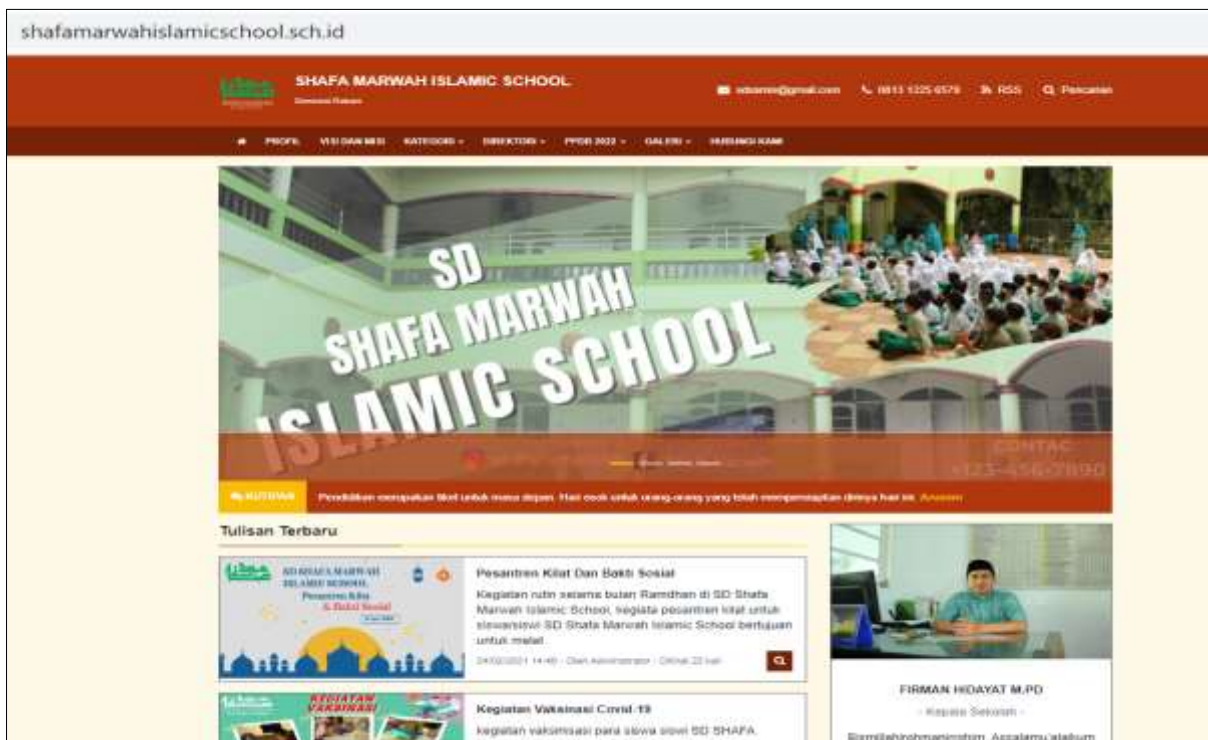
shafamarwahislamicschool.sch.id

SHAFA MARWAH ISLAMIC SCHOOL
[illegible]

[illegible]@gmail.com 0813 1225 6579 RSS Pencarian

PROFIL VISI DAN MISI KATEGORI DIREKTORI PPDB 2022 GALERI HUBUNGI KAMI

SD
SHAFA MARWAH
ISLAMIC SCHOOL

CONTAC
+123-456-7890

KUTIPAN Pendidikan merupakan tiket untuk masa depan. Hari esok untuk orang-orang yang telah mempersiapkan dirinya hari ini. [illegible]

Tulisan Terbaru

SD SHAFA MARWAH ISLAMIC SCHOOL
Pesantren Kilat & Bakti Sosial

Pesantren Kilat Dan Bakti Sosial
Kegiatan rutin selama bulan Ramdhan di SD Shafa Marwah Islamic School, kegiata pesantren kilat untuk siswa/siswi SD Shafa Marwah Islamic School bertujuan untuk melat...
24/02/2021 14:49 - Oleh Administrator - Dilihat 22 kali

KEGIATAN VAKSINASI

Kegiatan Vaksinasi Covid-19
kegiatan vaksinasi para siswa siswi SD SHAFA

FIRMAN HIDAYAT M.PD
- Kepala Sekolah -
Bismillahirrohmanirrohim, Assalamu'alaikum